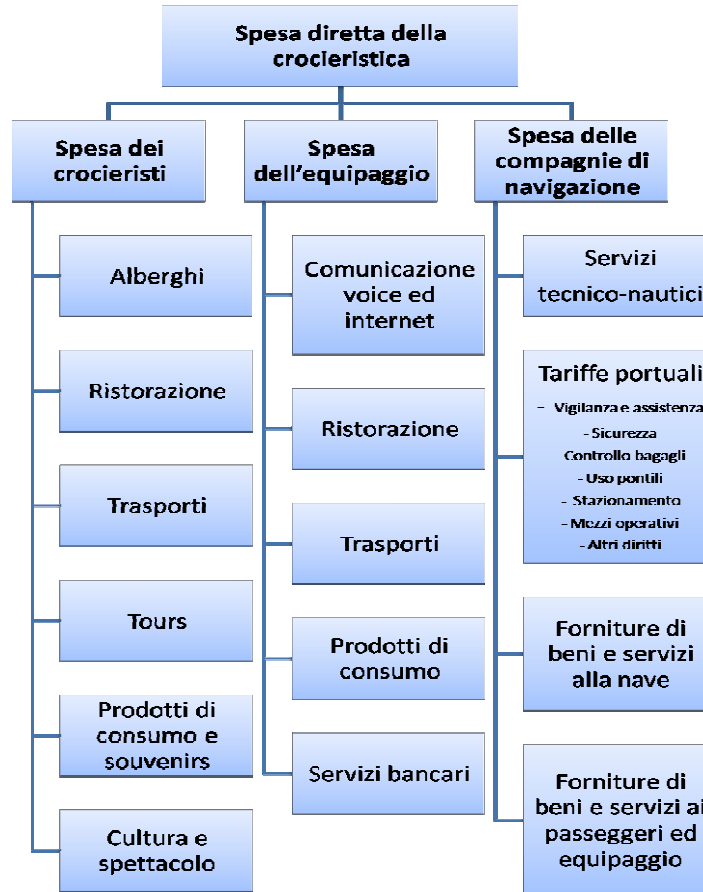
Spesa diretta della crocieristica

Spesa dei crocieristi

Alberghi

Ristorazione

Trasporti

Tours

Prodotti di consumo e souvenirs

Cultura e spettacolo

Spesa dell'equipaggio

Comunicazione voice ed internet

Ristorazione

Trasporti

Prodotti di consumo

Servizi bancari

Spesa delle compagnie di navigazione

Servizi tecnico-nautici

Tariffe portuali
- Vigilanza e assistenza
- Sicurezza
Controllo bagagli
- Uso pontili
- Stazionamento
- Mezzi operativi
- Altri diritti

Forniture di beni e servizi alla nave

Forniture di beni e servizi ai passeggeri ed equipaggio